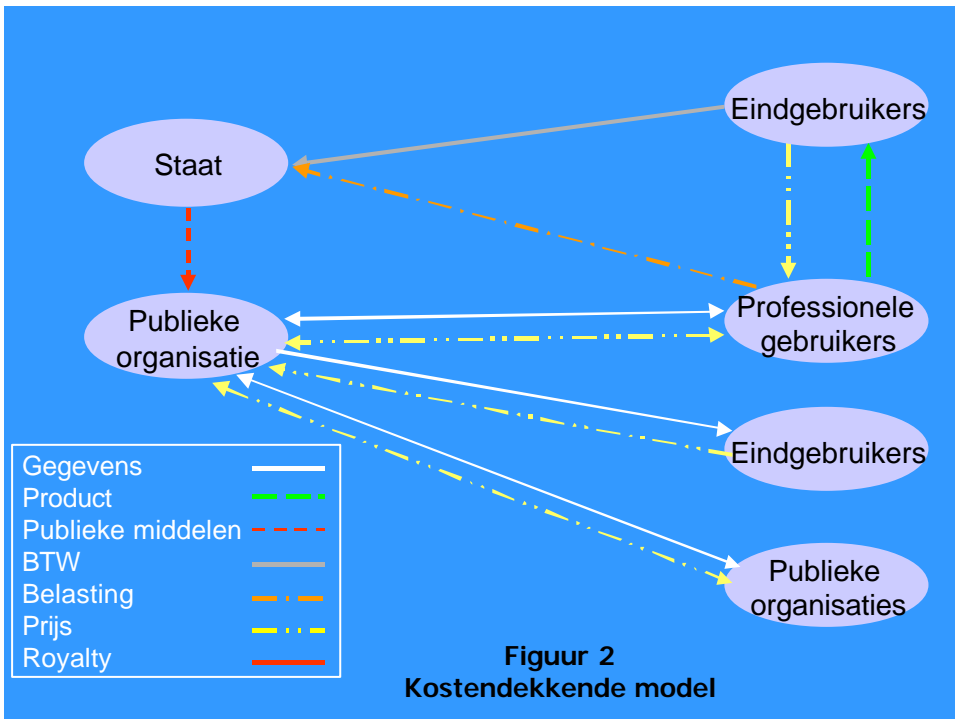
Eindgebruikers

Staat

Publieke organisatie

Professionele gebruikers

Eindgebruikers

Publieke organisaties

Gegevens
Product
Publieke middelen
BTW
Belasting
Prijs
Royalty

Figuur 2
Kostendekkende model